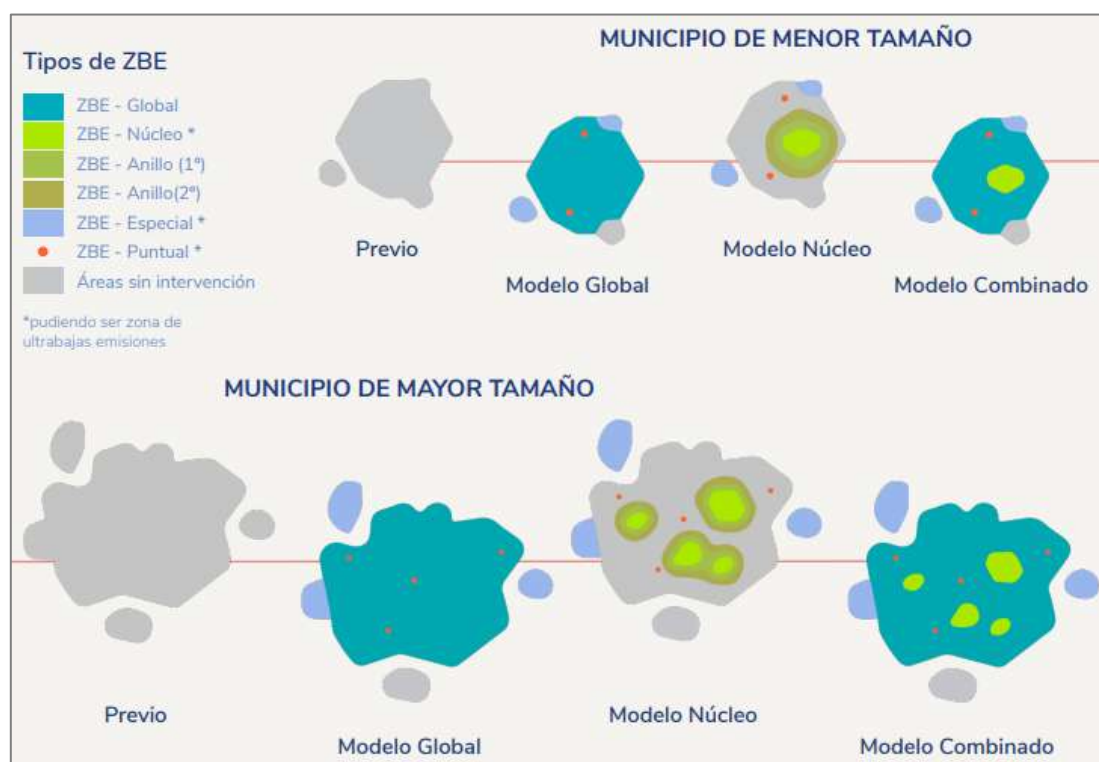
Tipos de ZBE

ZBE - Global
ZBE - Núcleo *
ZBE - Anillo (1º)
ZBE - Anillo(2º)
ZBE - Especial *
ZBE - Puntual *
Áreas sin intervención

*pudiendo ser zona de ultrabajas emisiones

MUNICIPIO DE MENOR TAMAÑO

Previo

Modelo Global

Modelo Núcleo

Modelo Combinado

MUNICIPIO DE MAYOR TAMAÑO

Previo

Modelo Global

Modelo Núcleo

Modelo Combinado